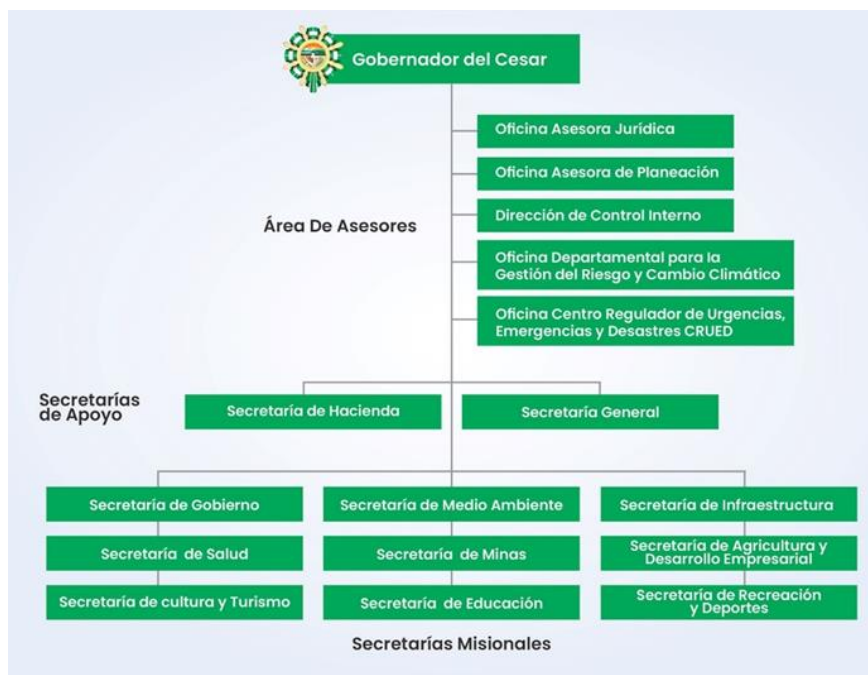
Gobernador del Cesar

Área De Asesores

Oficina Asesora Jurídica

Oficina Asesora de Planeación

Dirección de Control Interno

Oficina Departamental para la Gestión del Riesgo y Cambio Climático

Oficina Centro Regulador de Urgencias, Emergencias y Desastres CRUED

Secretarías de Apoyo

Secretaría de Hacienda

Secretaría General

Secretaría de Gobierno

Secretaría de Salud

Secretaría de cultura y Turismo

Secretaría de Medio Ambiente

Secretaría de Minas

Secretaría de Educación

Secretaría de Infraestructura

Secretaría de Agricultura y Desarrollo Empresarial

Secretaría de Recreación y Deportes

Secretarías Misionales